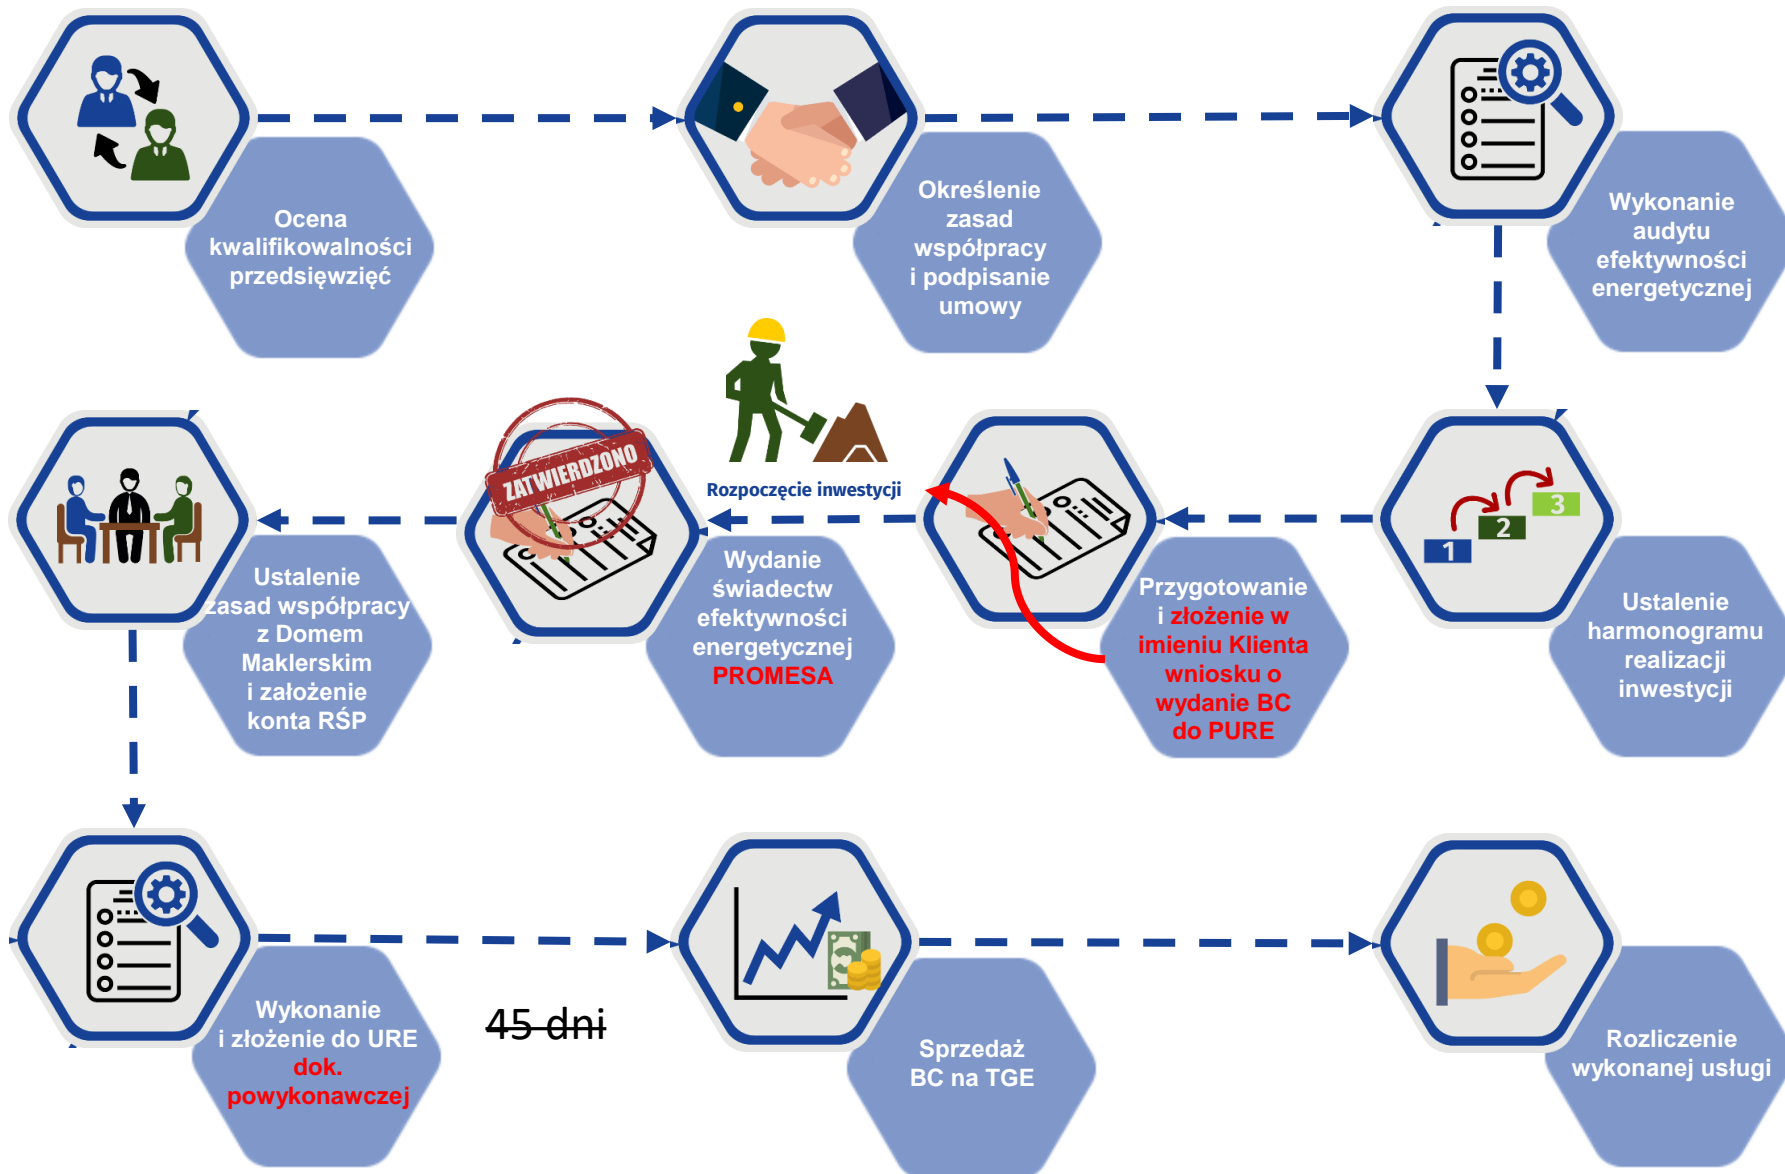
Ocena kwalifikowalności przedsięwzięć

Określenie zasad współpracy i podpisanie umowy

Wykonanie audytu efektywności energetycznej

Ustalenie harmonogramu realizacji inwestycji

1 2 3

Przygotowanie i złożenie w imieniu Klienta wniosku o wydanie BC do PURE

Rozpoczęcie inwestycji

ZATWIERDZONO

Wydanie świadectw efektywności energetycznej PROMESA

Ustalenie zasad współpracy z Domem Maklerskim i założenie konta RŚP

Wykonanie i złożenie do URE dok. powykonawczej

45 dni

Sprzedaż BC na TGE

Rozliczenie wykonanej usługi